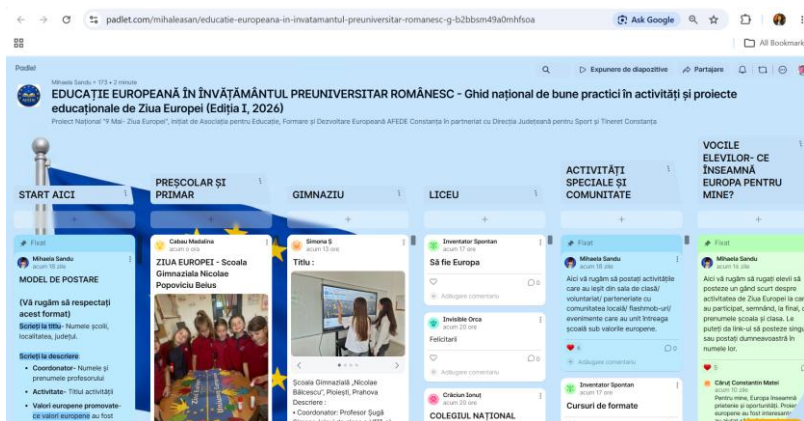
padlet.com/mihaleasan/educatie-europeana-in-invatamantul-preuniversitar-romanesc-g-b2bbsm49a0mhfsoa

Ask Google

All Bookmarks

Padlet

Mihaela Sandu • 173 • 2 minute

EDUCAȚIE EUROPEANĂ ÎN ÎNVĂȚĂMÂNTUL PREUNIVERSITAR ROMÂNESC - Ghid național de bune practici în activități și proiecte educaționale de Ziua Europei (Ediția I, 2026)

Proiect Național "9 Mai- Ziua Europei", inițiat de Asociația pentru Educație, Formare și Dezvoltare Europeană AFEDE Constanța în parteneriat cu Direcția Județeană pentru Sport și Tineret Constanța

Expunere de diapozitive

Partajare

START AICI

PREȘCOLAR ȘI PRIMAR

GIMNAZIU

LICEU

ACTIVITĂȚI SPECIALE ȘI COMUNITATE

VOCILE ELEVILOR- CE ÎNSEAMNĂ EUROPA PENTRU MINE?

Fixat

Mihaela Sandu
acum 16 zile

MODEL DE POSTARE

(Vă rugăm să respectați acest format)

Scrieți la titlu- Numele școlii, localitatea, județul.

Scrieți la descriere

• Coordonator- Numele și prenumele profesorului

• Activitate- Titlul activității

• Valori europene promovate- ce valori europene au fost

Cabau Madalina
acum o oră

ZIUA EUROPEI - Scoala Gimnaziala Nicolae Popoviciu Beius

Simona Ș
acum 13 ore

Titlu :

Școala Gimnazială „Nicolae Bălcescu", Ploiești, Prahova

Descriere :

• Coordonator: Profesor Șugă

Inventator Spontan
acum 17 ore

Să fie Europa

Adăugare comentariu

Invisible Orca
acum 20 ore

Felicitari

Adăugare comentariu

Crăciun Ionuț
acum 20 ore

COLEGIUL NAȚIONAL

Fixat

Mihaela Sandu
acum 16 zile

Aici vă rugăm să postați activitățile care au ieșit din sala de clasă/ voluntariat/ parteneriate cu comunitatea locală/ flashmob-uri/ evenimente care au unit întreaga școală sub valorile europene.

4

Adăugare comentariu

Inventator Spontan
acum 17 ore

Cursuri de formate

Fixat

Mihaela Sandu
acum 16 zile

Aici vă rugăm să rugați elevii să posteze un gând scurt despre activitatea de Ziua Europei la care au participat, semnând, la final, cu prenumele școala și clasa. Le puteți da link-ul să posteze singuri sau postați dumneavoastră în numele lor.

5

Căruț Constantin Matei
acum 10 zile

Pentru mine, Europa înseamnă prietenie și oportunități. Valorile europene au fost interesante